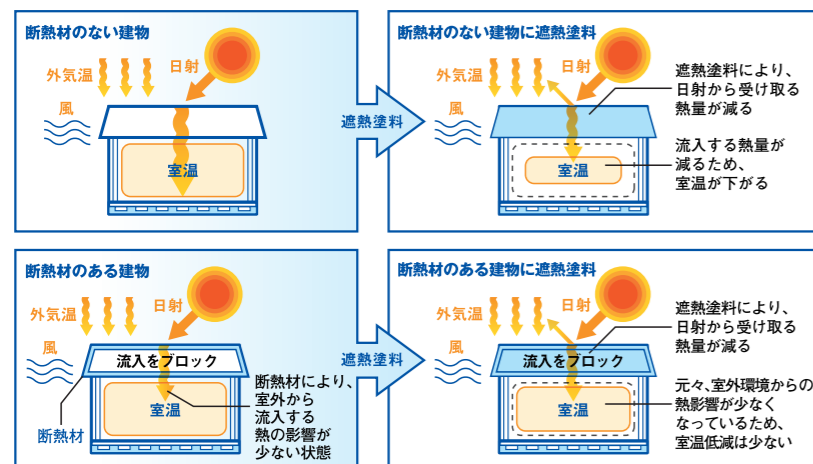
断熱材のない建物

外気温
日射
風
室温

遮熱塗料

断熱材のない建物に遮熱塗料

外気温
日射
風
遮熱塗料により、日射から受け取る熱量が減る
室温
流入する熱量が減るため、室温が下がる

断熱材のある建物

外気温
日射
風
流入をブロック
室温
断熱材
断熱材により、室外から流入する熱の影響が少ない状態

遮熱塗料

断熱材のある建物に遮熱塗料

外気温
日射
風
遮熱塗料により、日射から受け取る熱量が減る
流入をブロック
室温
元々、室外環境からの熱影響が少なくなっているため、室温低減は少ない